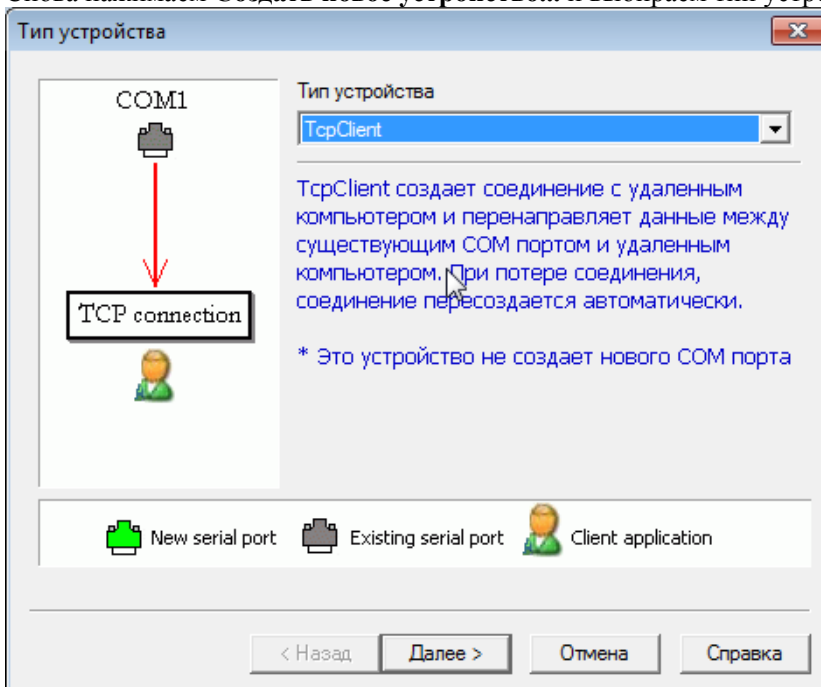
Снова нажимаем Создать новое устройство и выбираем тип устр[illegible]

Тип устройства

COM1

TCP connection

Тип устройства

TcpClient

TcpClient создает соединение с удаленным компьютером и перенаправляет данные между существующим COM портом и удаленным компьютером. При потере соединения, соединение пересоздается автоматически.

* Это устройство не создает нового COM порта

New serial port Existing serial port Client application

< Назад Далее > Отмена Справка